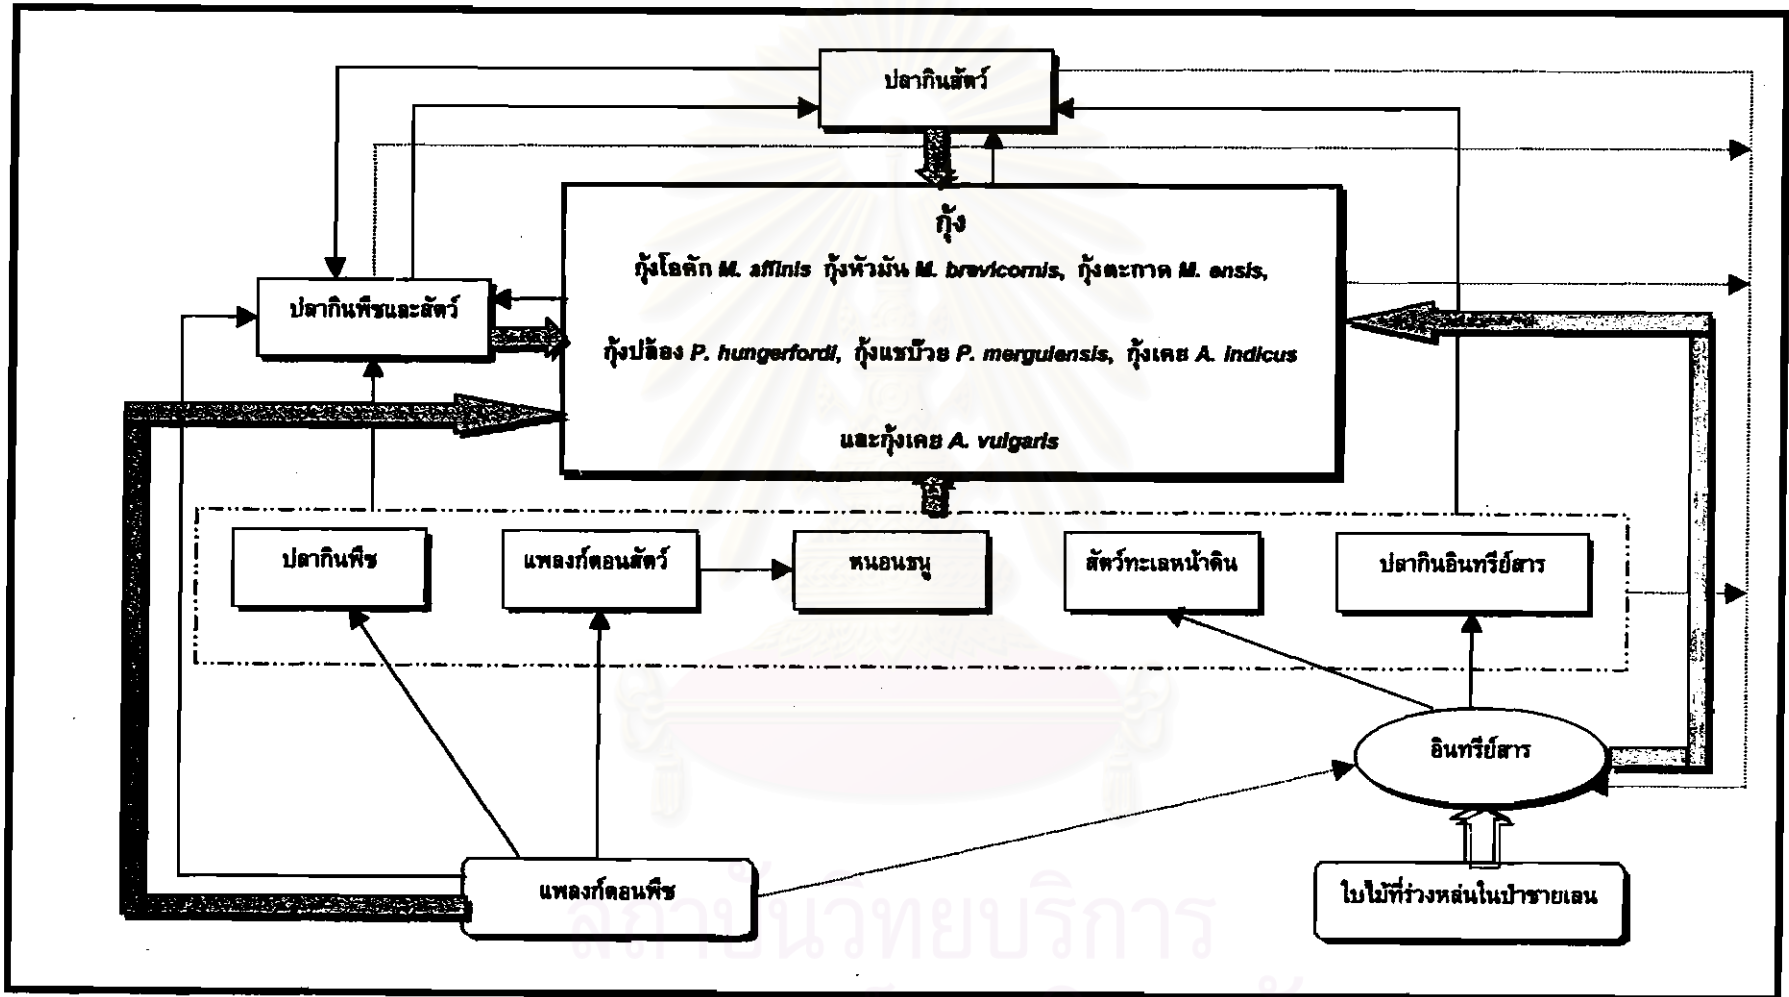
ปลากินสัตว์

กุ้ง

กุ้งโอคัก *M. affinis* กุ้งหัวมัน *M. brevicornis*, กุ้งตะกาด *M. ensis*,

กุ้งปล้อง *P. hungerfordi*, กุ้งแชบ๊วย *P. merguiensis*, กุ้งเคย *A. indicus*

และกุ้งเคย *A. vulgaris*

ปลากินพืชและสัตว์

ปลากินพืช

แพลงก์ตอนสัตว์

หนอนชนู

สัตว์ทะเลหน้าดิน

ปลากินอินทรีย์สาร

อินทรีย์สาร

แพลงก์ตอนพืช

ใบไม้ที่ร่วงหล่นในป่าชายเลน

สถาบันวิทยบริการ